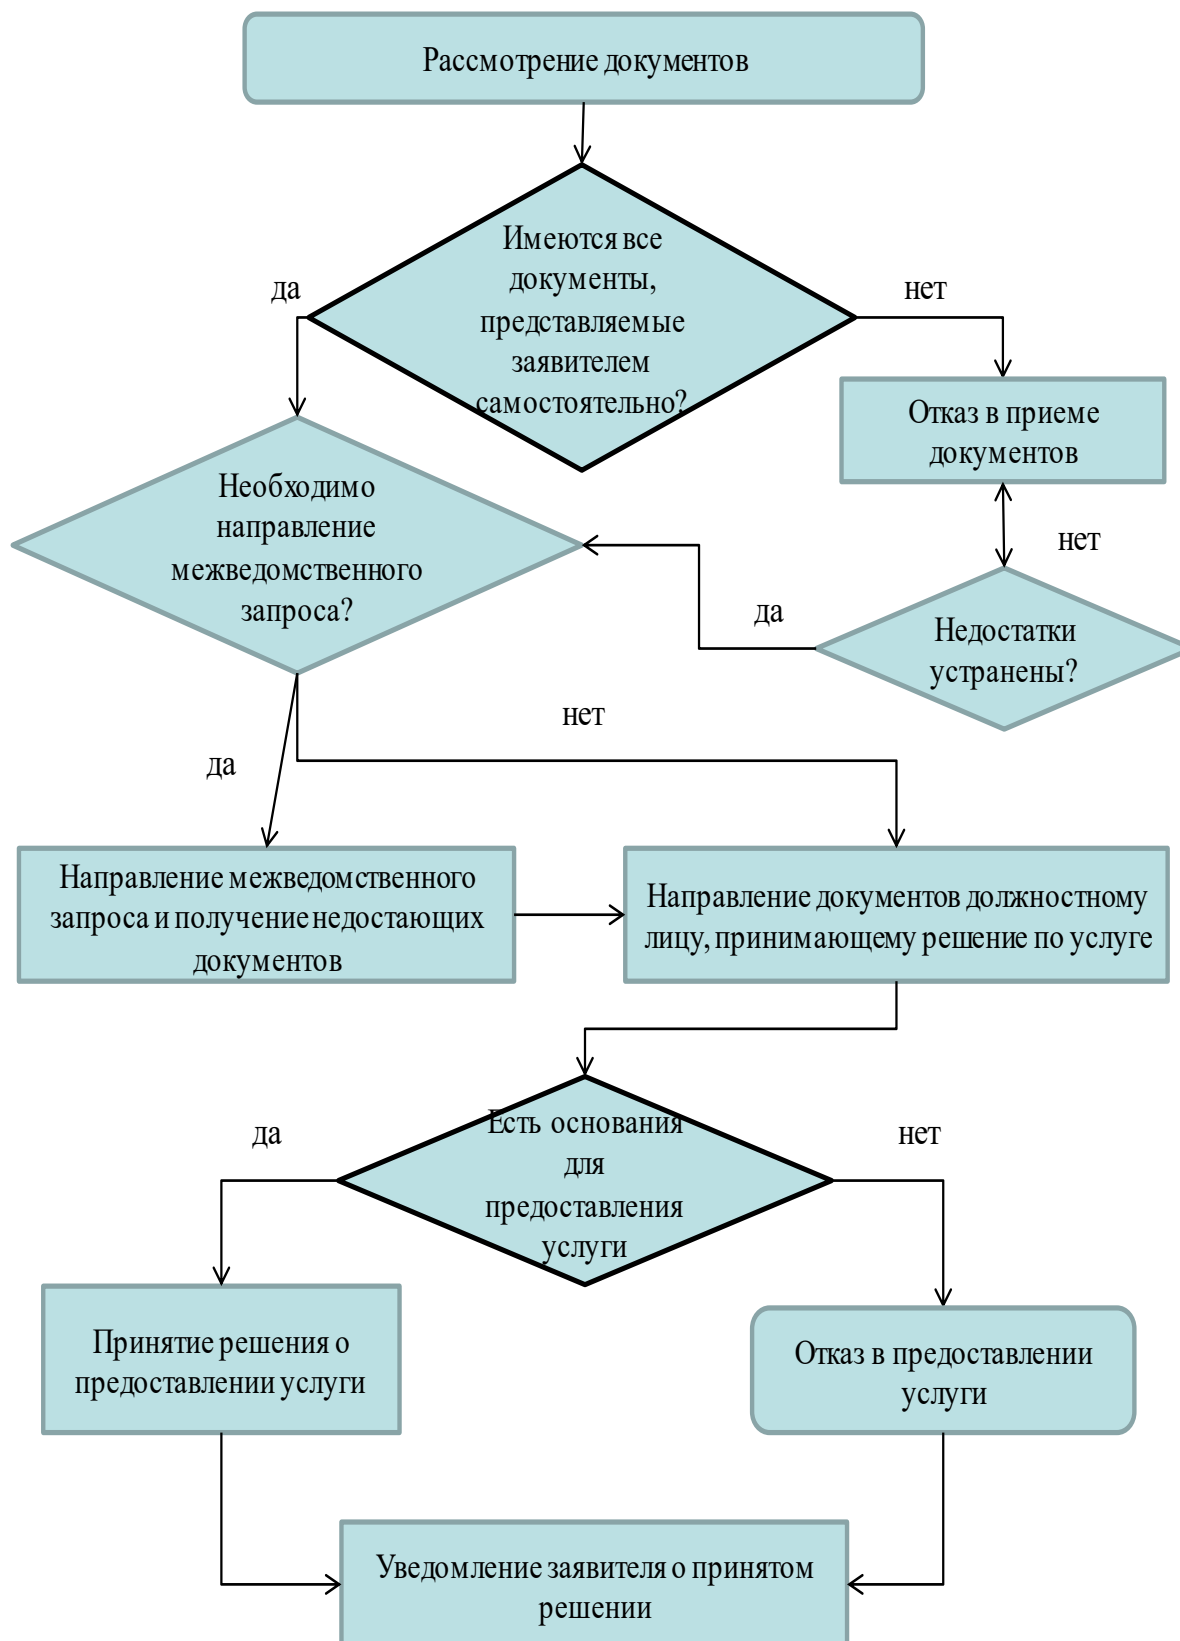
Рассмотрение документов

да

Имеются все документы, представляемые заявителем самостоятельно?

нет

Отказ в приеме документов

Необходимо направление межведомственного запроса?

нет

да

Недостатки устранены?

нет

да

Направление межведомственного запроса и получение недостающих документов

Направление документов должностному лицу, принимающему решение по услуге

да

Есть основания для предоставления услуги

нет

Принятие решения о предоставлении услуги

Отказ в предоставлении услуги

Уведомление заявителя о принятом решении